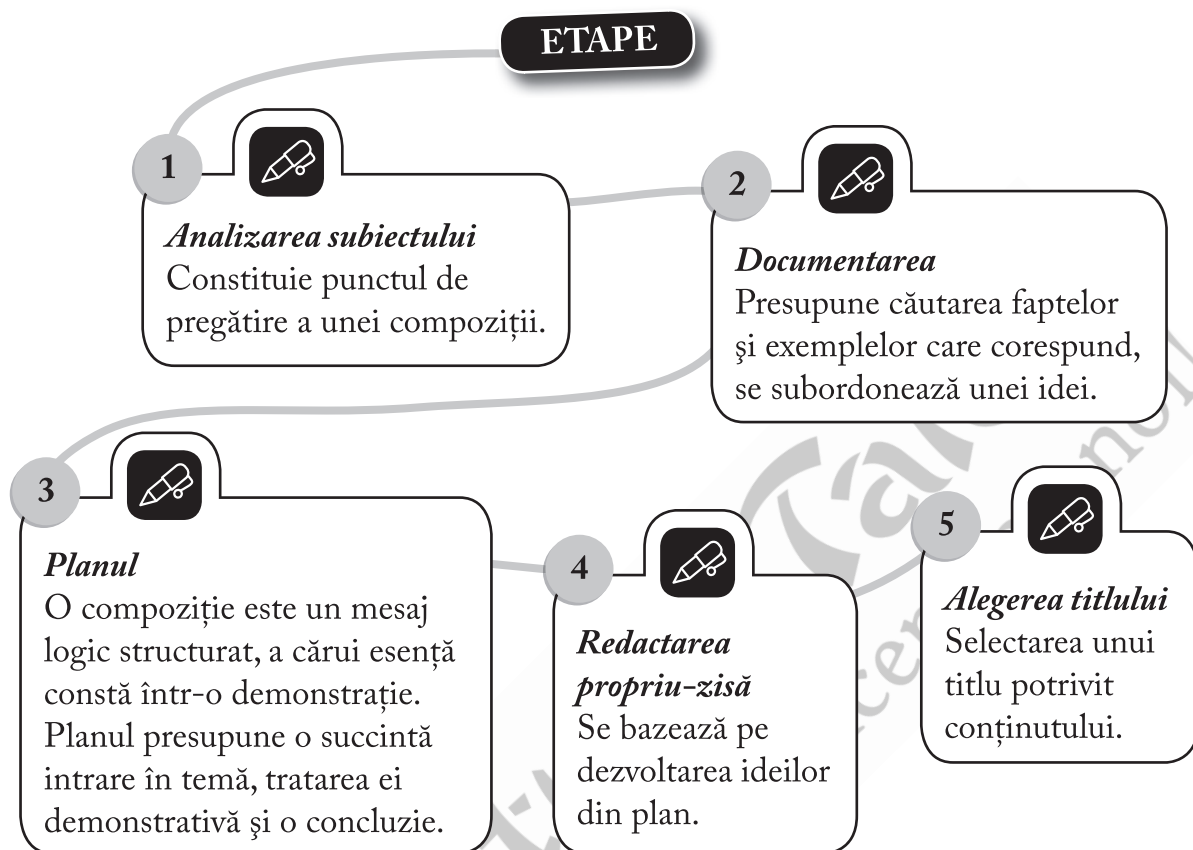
ETAPE

1

*Analizarea subiectului*
Constituie punctul de pregătire a unei compoziții.

2

*Documentarea*
Presupune căutarea faptelor şi exemplelor care corespund, se subordonează unei idei.

3

*Planul*
O compoziție este un mesaj logic structurat, a cărui esență constă într-o demonstrație. Planul presupune o succintă intrare în temă, tratarea ei demonstrativă şi o concluzie.

4

*Redactarea propriu-zisă*
Se bazează pe dezvoltarea ideilor din plan.

5

*Alegerea titlului*
Selectarea unui titlu potrivit conținutului.